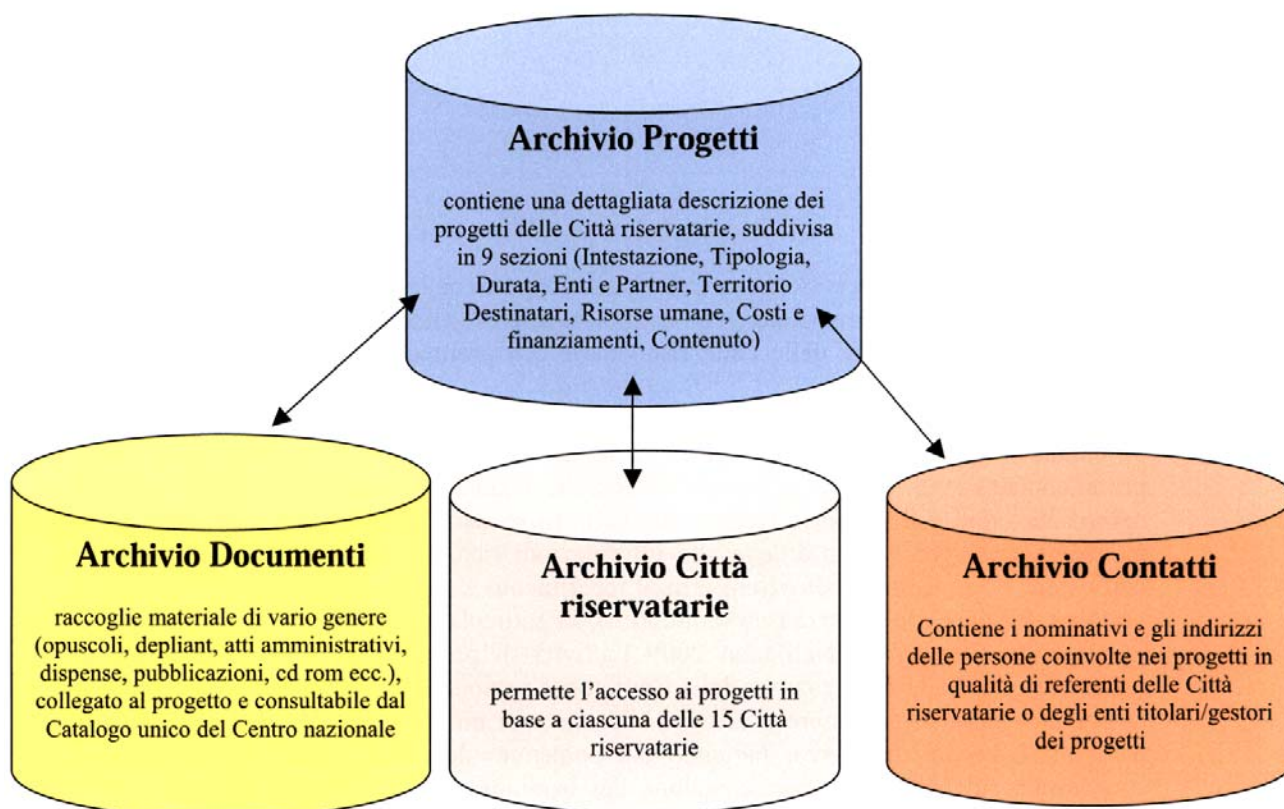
Archivio Progetti

contiene una dettagliata descrizione dei progetti delle Città riservatarie, suddivisa in 9 sezioni (Intestazione, Tipologia, Durata, Enti e Partner, Territorio Destinatari, Risorse umane, Costi e finanziamenti, Contenuto)

Archivio Documenti

raccoglie materiale di vario genere (opuscoli, depliant, atti amministrativi, dispense, pubblicazioni, cd rom ecc.), collegato al progetto e consultabile dal Catalogo unico del Centro nazionale

Archivio Città riservatarie

permette l'accesso ai progetti in base a ciascuna delle 15 Città riservatarie

Archivio Contatti

Contiene i nominativi e gli indirizzi delle persone coinvolte nei progetti in qualità di referenti delle Città riservatarie o degli enti titolari/gestori dei progetti